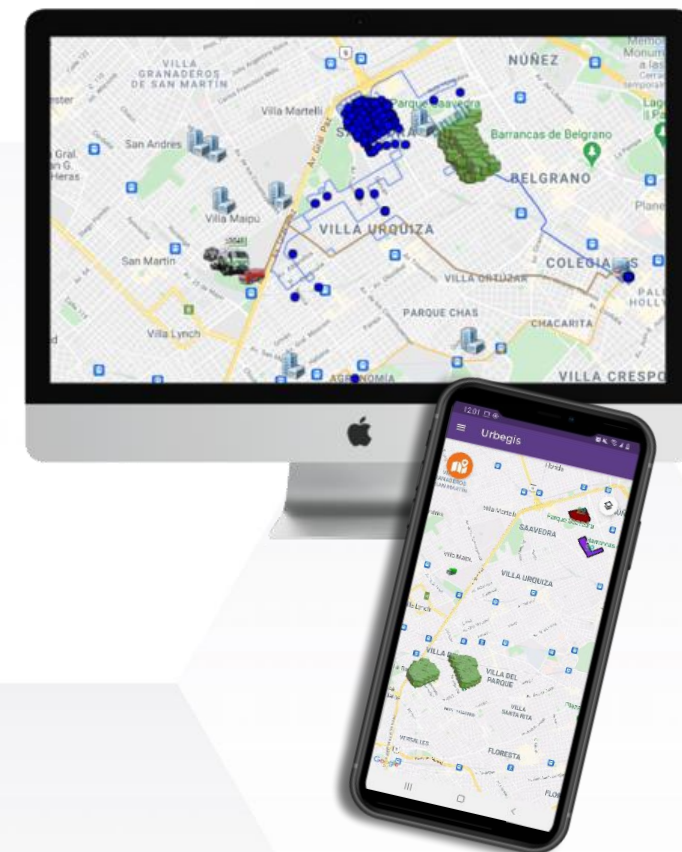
VILLA GRANADEROS DE SAN MARTÍN

NÚÑEZ

Villa Martelli

Parque Saavedra

Barrancas de Belgrano

San Andrés

BELGRANO

Villa Maipú

VILLA URQUIZA

San Martín

COLEGIALES

VILLA ORTÚZAR

PARQUE CHAS

CHACARITA

Villa Lynch

AGRONOMÍA

VILLA CRESPO

Av. Gral. Paz

12:01

Urbegis

SAAVEDRA

VILLA URQUIZA

VILLA DEL PARQUE

VILLA SANTA RITA

FLORESTA

Google